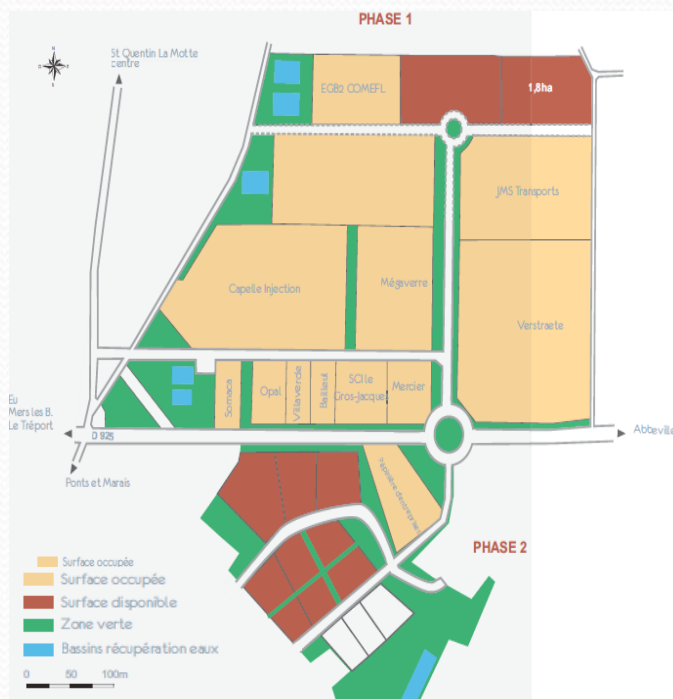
PHASE 1

St Quentin La Motte centre

ECB2 COMEFL

1,8ha

JMS Transports

Capelle Injection

Mégaverre

Verstraete

Somaca

Opsl

Villavende

Baillaud

SCI le Gros-Jacques

Mercier

Eu
Mers les B.
Le Tréport

D 925

Abbeville

Ponts et Marais

Papeterie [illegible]

PHASE 2

Surface occupée
Surface occupée
Surface disponible
Zone verte
Bassins récupération eaux

0 50 100m